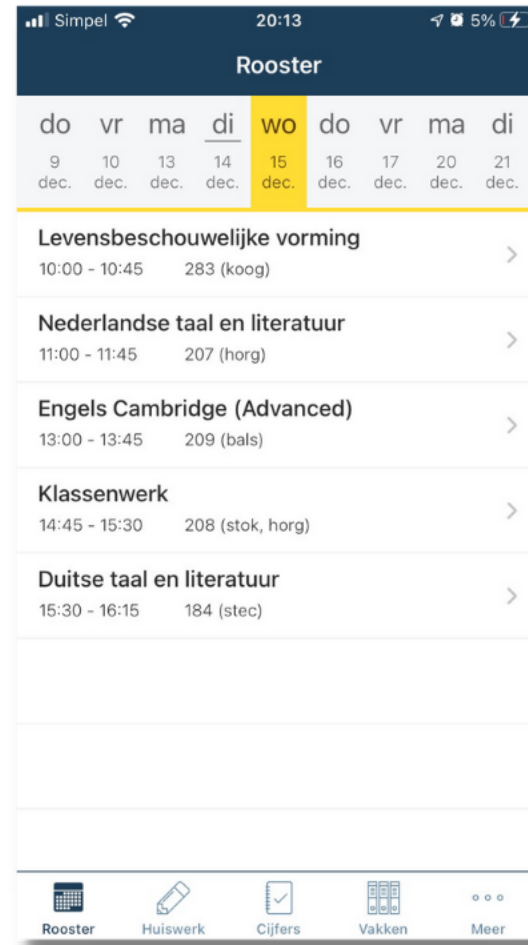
Simpel 20:13 5%

Rooster

| do | vr | ma | di | wo | do | vr | ma | di |
|---|---|---|---|---|---|---|---|---|
| 9 dec. | 10 dec. | 13 dec. | 14 dec. | 15 dec. | 16 dec. | 17 dec. | 20 dec. | 21 dec. |

Levensbeschouwelijke vorming
10:00 - 10:45 283 (koog)

Nederlandse taal en literatuur
11:00 - 11:45 207 (horg)

Engels Cambridge (Advanced)
13:00 - 13:45 209 (bals)

Klassenwerk
14:45 - 15:30 208 (stok, horg)

Duitse taal en literatuur
15:30 - 16:15 184 (stec)

Rooster Huiswerk Cijfers Vakken Meer